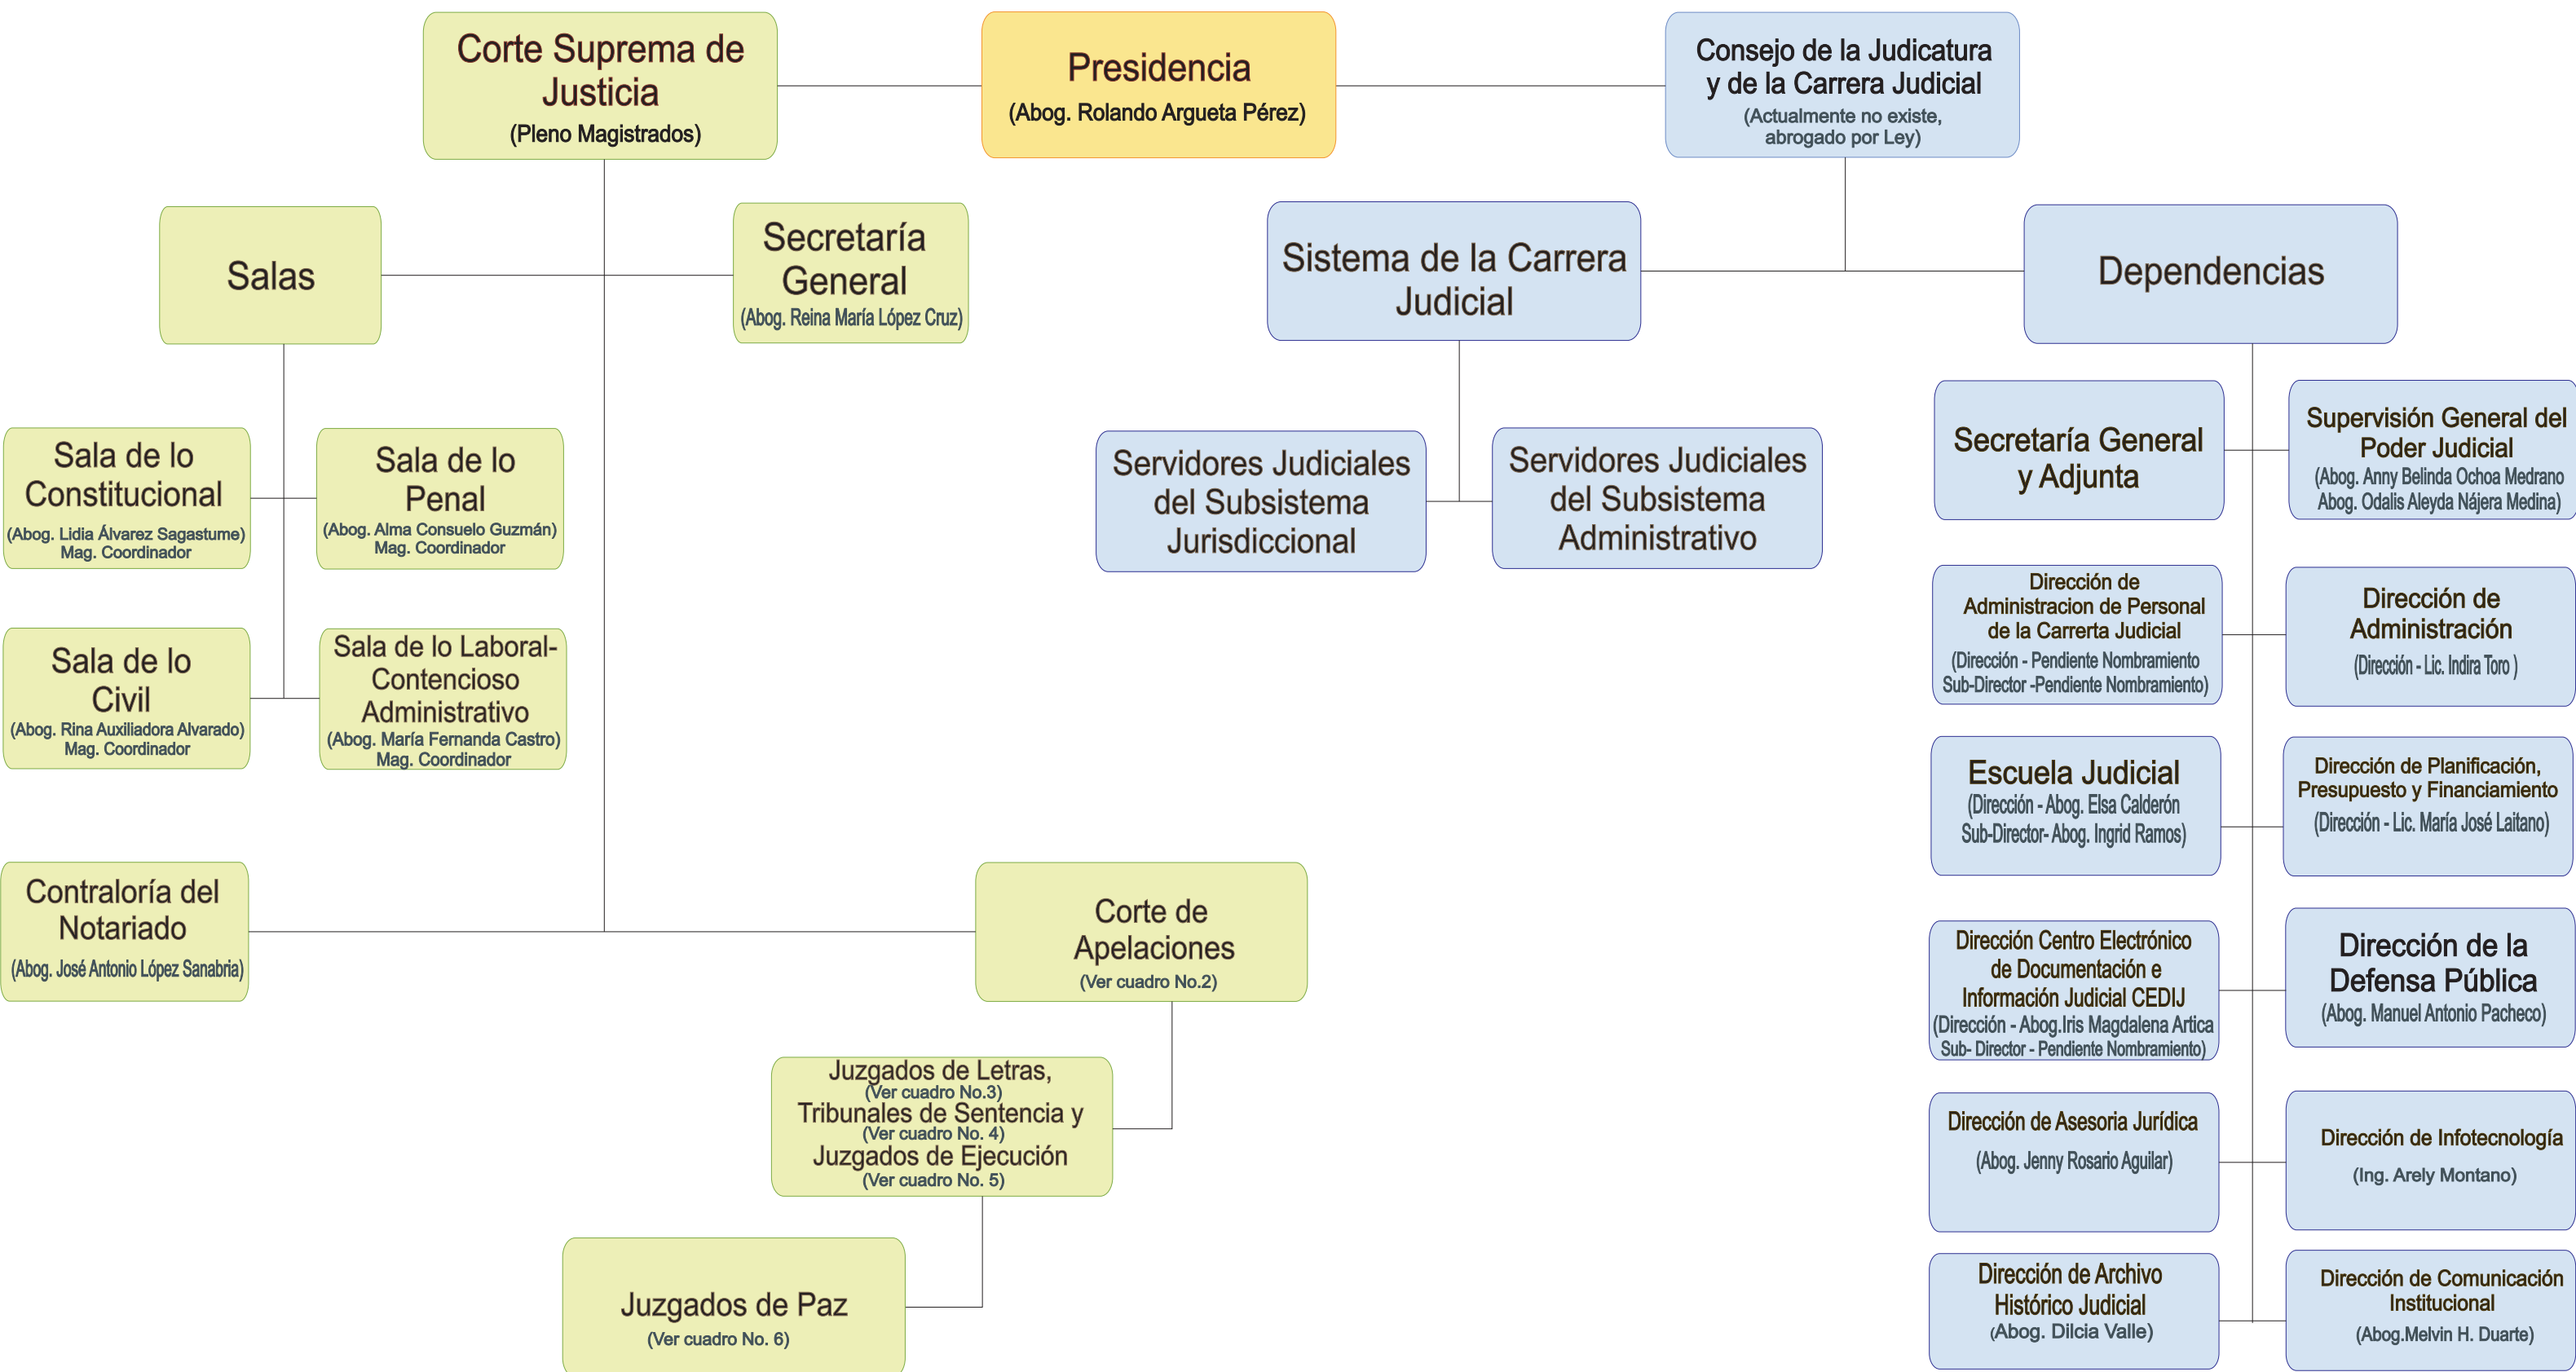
Corte Suprema de Justicia
(Pleno Magistrados)

Presidencia
(Abog. Rolando Argueta Pérez)

Consejo de la Judicatura y de la Carrera Judicial
(Actualmente no existe, abrogado por Ley)

Salas

Secretaría General
(Abog. Reina María López Cruz)

Sistema de la Carrera Judicial

Dependencias

Sala de lo Constitucional
(Abog. Lidia Álvarez Sagastume)
Mag. Coordinador

Sala de lo Penal
(Abog. Alma Consuelo Guzmán)
Mag. Coordinador

Servidores Judiciales del Subsistema Jurisdiccional

Servidores Judiciales del Subsistema Administrativo

Secretaría General y Adjunta

Supervisión General del Poder Judicial
(Abog. Anny Belinda Ochoa Medrano
Abog. Odalis Aleyda Nájera Medina)

Sala de lo Civil
(Abog. Rina Auxiliadora Alvarado)
Mag. Coordinador

Sala de lo Laboral-Contencioso Administrativo
(Abog. María Fernanda Castro)
Mag. Coordinador

Dirección de Administracion de Personal de la Carrerta Judicial
(Dirección - Pendiente Nombramiento
Sub-Director -Pendiente Nombramiento)

Dirección de Administración
(Dirección - Lic. Indira Toro )

Escuela Judicial
(Dirección - Abog. Elsa Calderón
Sub-Director- Abog. Ingrid Ramos)

Dirección de Planificación, Presupuesto y Financiamiento
(Dirección - Lic. María José Laitano)

Contraloría del Notariado
(Abog. José Antonio López Sanabria)

Corte de Apelaciones
(Ver cuadro No.2)

Dirección Centro Electrónico de Documentación e Información Judicial CEDIJ
(Dirección - Abog.Iris Magdalena Artica
Sub- Director - Pendiente Nombramiento)

Dirección de la Defensa Pública
(Abog. Manuel Antonio Pacheco)

Juzgados de Letras,
(Ver cuadro No.3)
Tribunales de Sentencia y
(Ver cuadro No. 4)
Juzgados de Ejecución
(Ver cuadro No. 5)

Dirección de Asesoria Jurídica
(Abog. Jenny Rosario Aguilar)

Dirección de Infotecnología
(Ing. Arely Montano)

Juzgados de Paz
(Ver cuadro No. 6)

Dirección de Archivo Histórico Judicial
(Abog. Dilcia Valle)

Dirección de Comunicación Institucional
(Abog.Melvin H. Duarte)